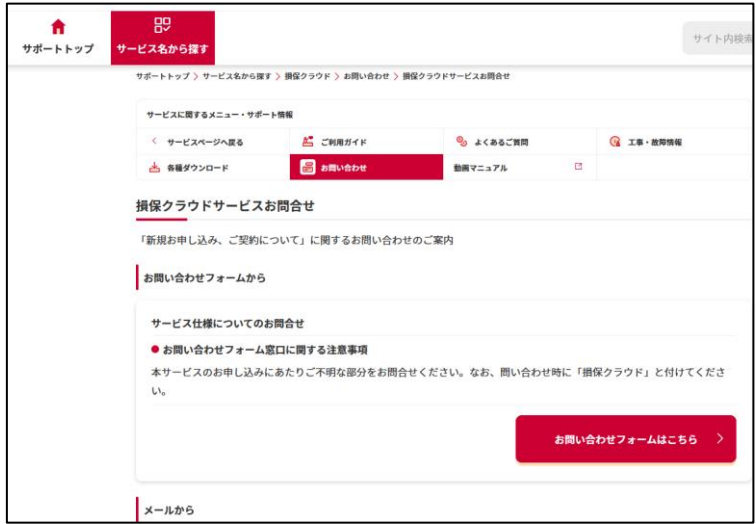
サポートトップ
サービス名から探す
サイト内検索

サポートトップ > サービス名から探す > 損保クラウド > お問い合わせ > 損保クラウドサービスお問合せ

サービスに関するメニュー・サポート情報

| < サービスページへ戻る | ご利用ガイド | よくあるご質問 | 工事・故障情報 |
|---|---|---|---|
| 各種ダウンロード | お問い合わせ | 動画マニュアル | |

損保クラウドサービスお問合せ

「新規お申し込み、ご契約について」に関するお問い合わせのご案内

お問い合わせフォームから

サービス仕様についてのお問合せ

● お問い合わせフォーム窓口に関する注意事項

本サービスのお申し込みにあたりご不明な部分をお問合せください。なお、問い合わせ時に「損保クラウド」と付けてください。

お問い合わせフォームはこちら >

メールから